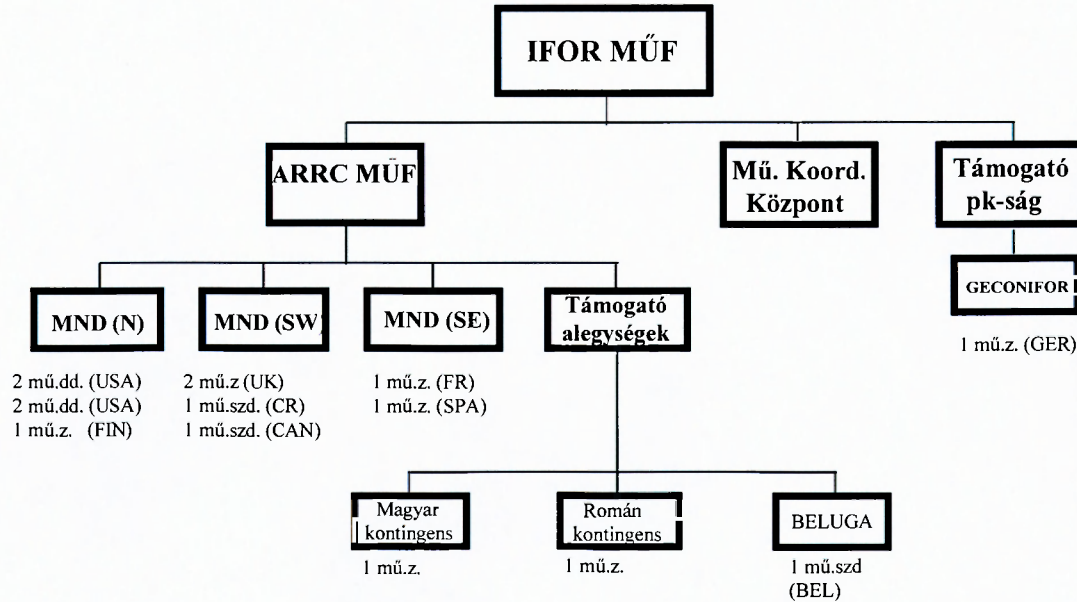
IFOR MŰF

ARRC MŰF

Mű. Koord. Központ

Támogató pk-ság

GECONIFOR

1 mű.z. (GER)

MND (N)

2 mű.dd. (USA)
2 mű.dd. (USA)
1 mű.z. (FIN)

MND (SW)

2 mű.z (UK)
1 mű.szd. (CR)
1 mű.szd. (CAN)

MND (SE)

1 mű.z. (FR)
1 mű.z. (SPA)

Támogató alegységek

Magyar kontingens

1 mű.z.

Román kontingens

1 mű.z.

BELUGA

1 mű.szd (BEL)